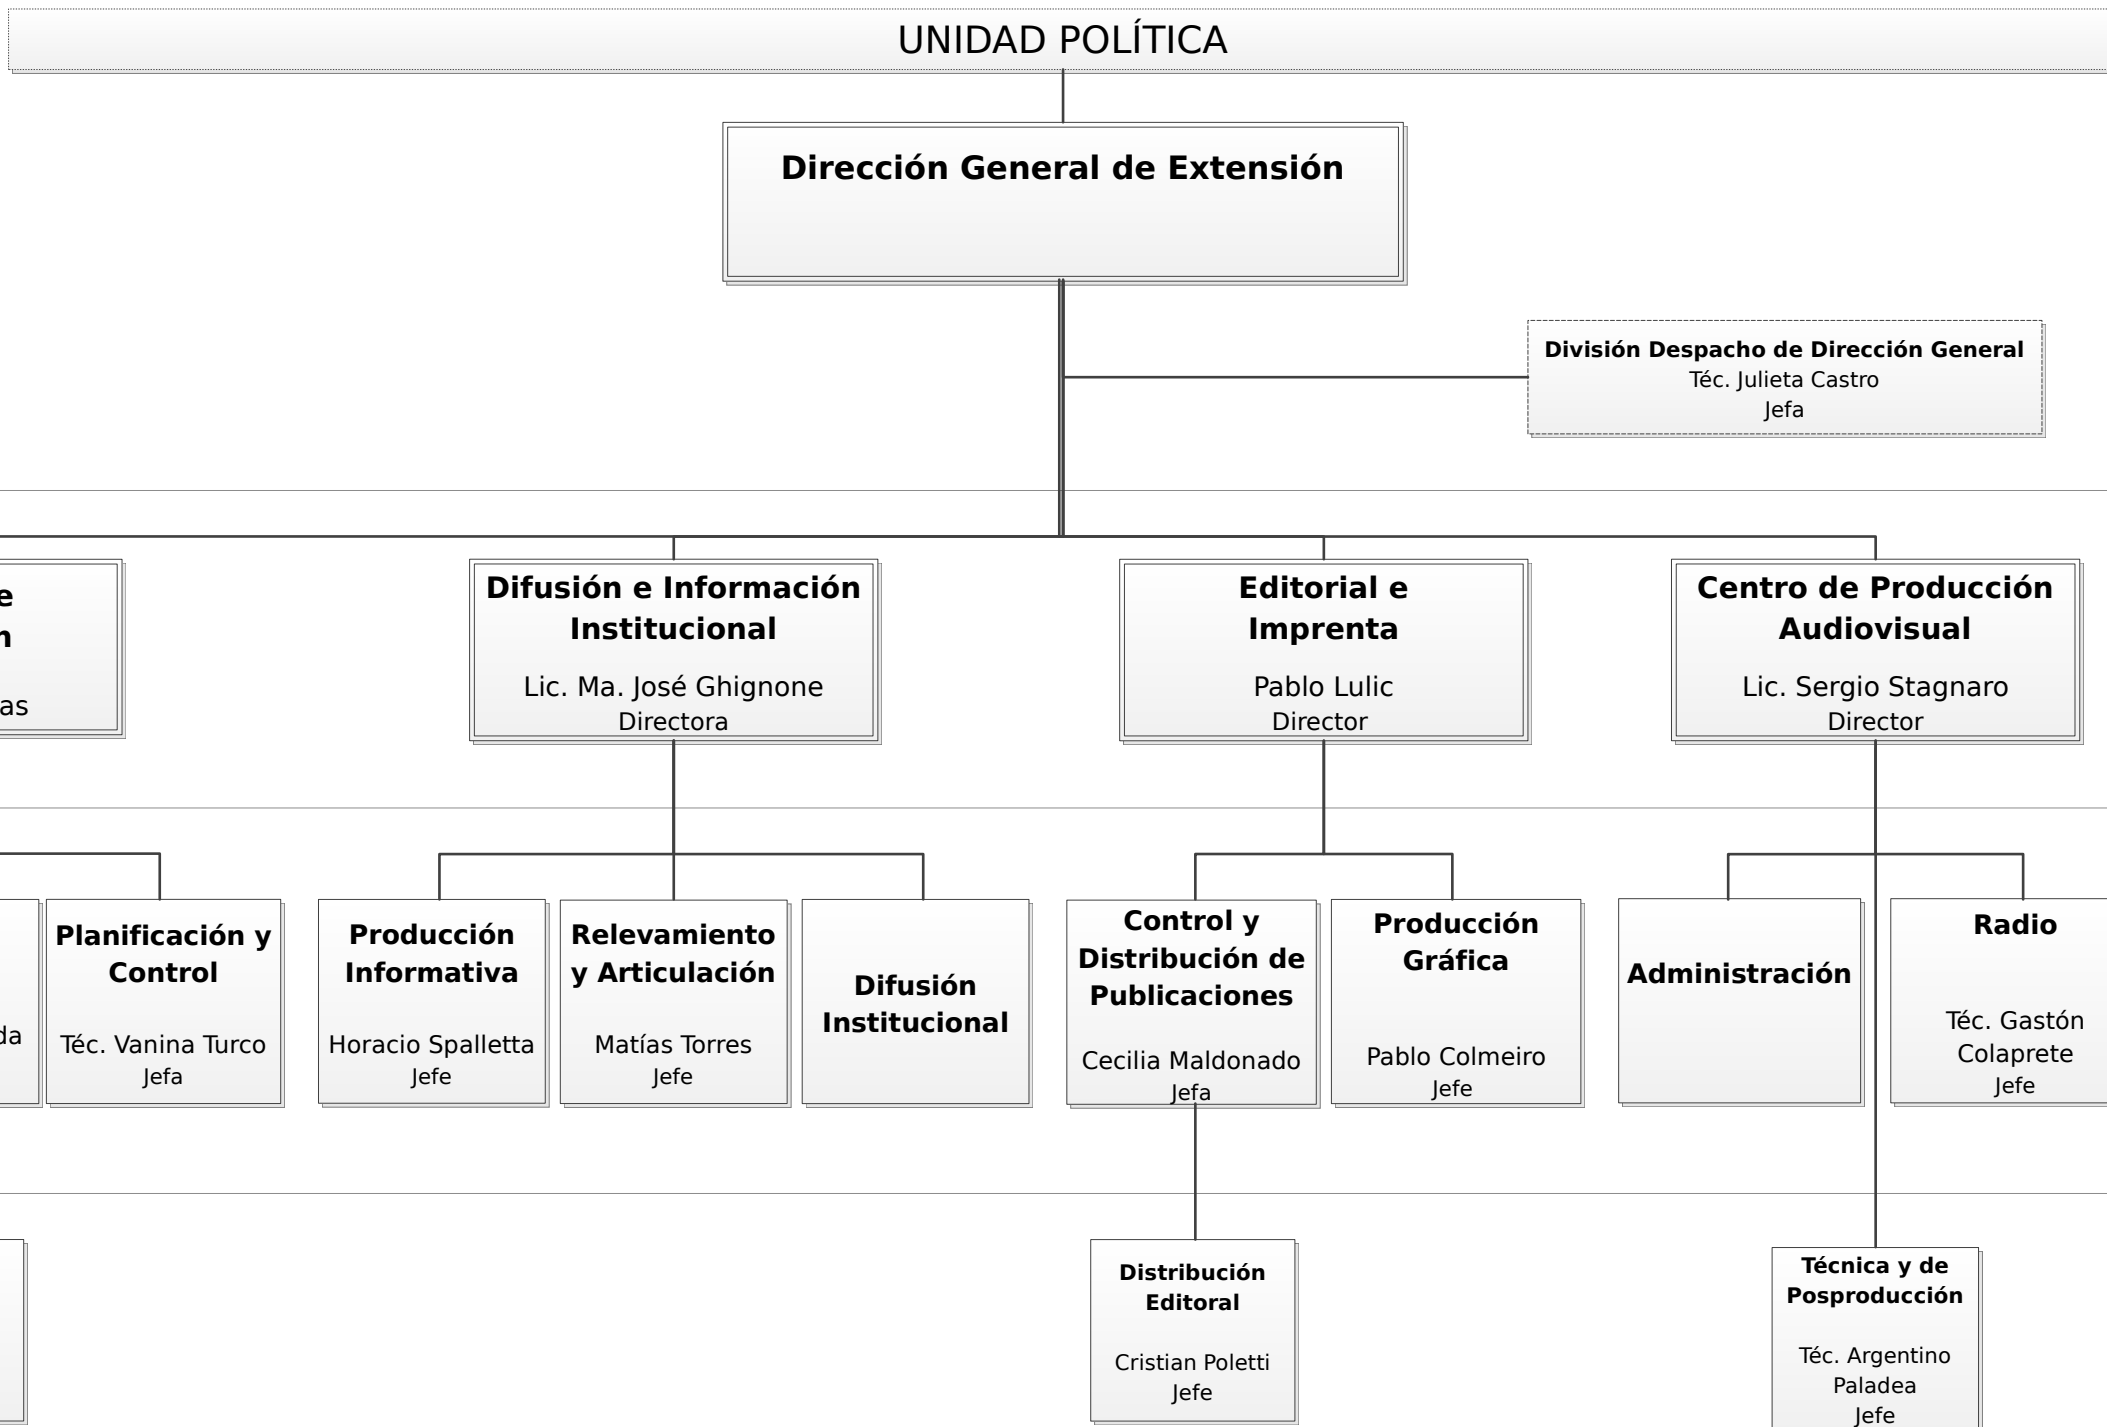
UNIDAD POLÍTICA

Dirección General de Extensión

División Despacho de Dirección General
Téc. Julieta Castro
Jefa

e
n
as

Difusión e Información Institucional
Lic. Ma. José Ghignone
Directora

Editorial e Imprenta
Pablo Lulic
Director

Centro de Producción Audiovisual
Lic. Sergio Stagnaro
Director

da

Planificación y Control
Téc. Vanina Turco
Jefa

Producción Informativa
Horacio Spalletta
Jefe

Relevamiento y Articulación
Matías Torres
Jefe

Difusión Institucional

Control y Distribución de Publicaciones
Cecilia Maldonado
Jefa

Producción Gráfica
Pablo Colmeiro
Jefe

Administración

Radio
Téc. Gastón Colaprete
Jefe

Distribución Editoral
Cristian Poletti
Jefe

Técnica y de Posproducción
Téc. Argentino Paladea
Jefe